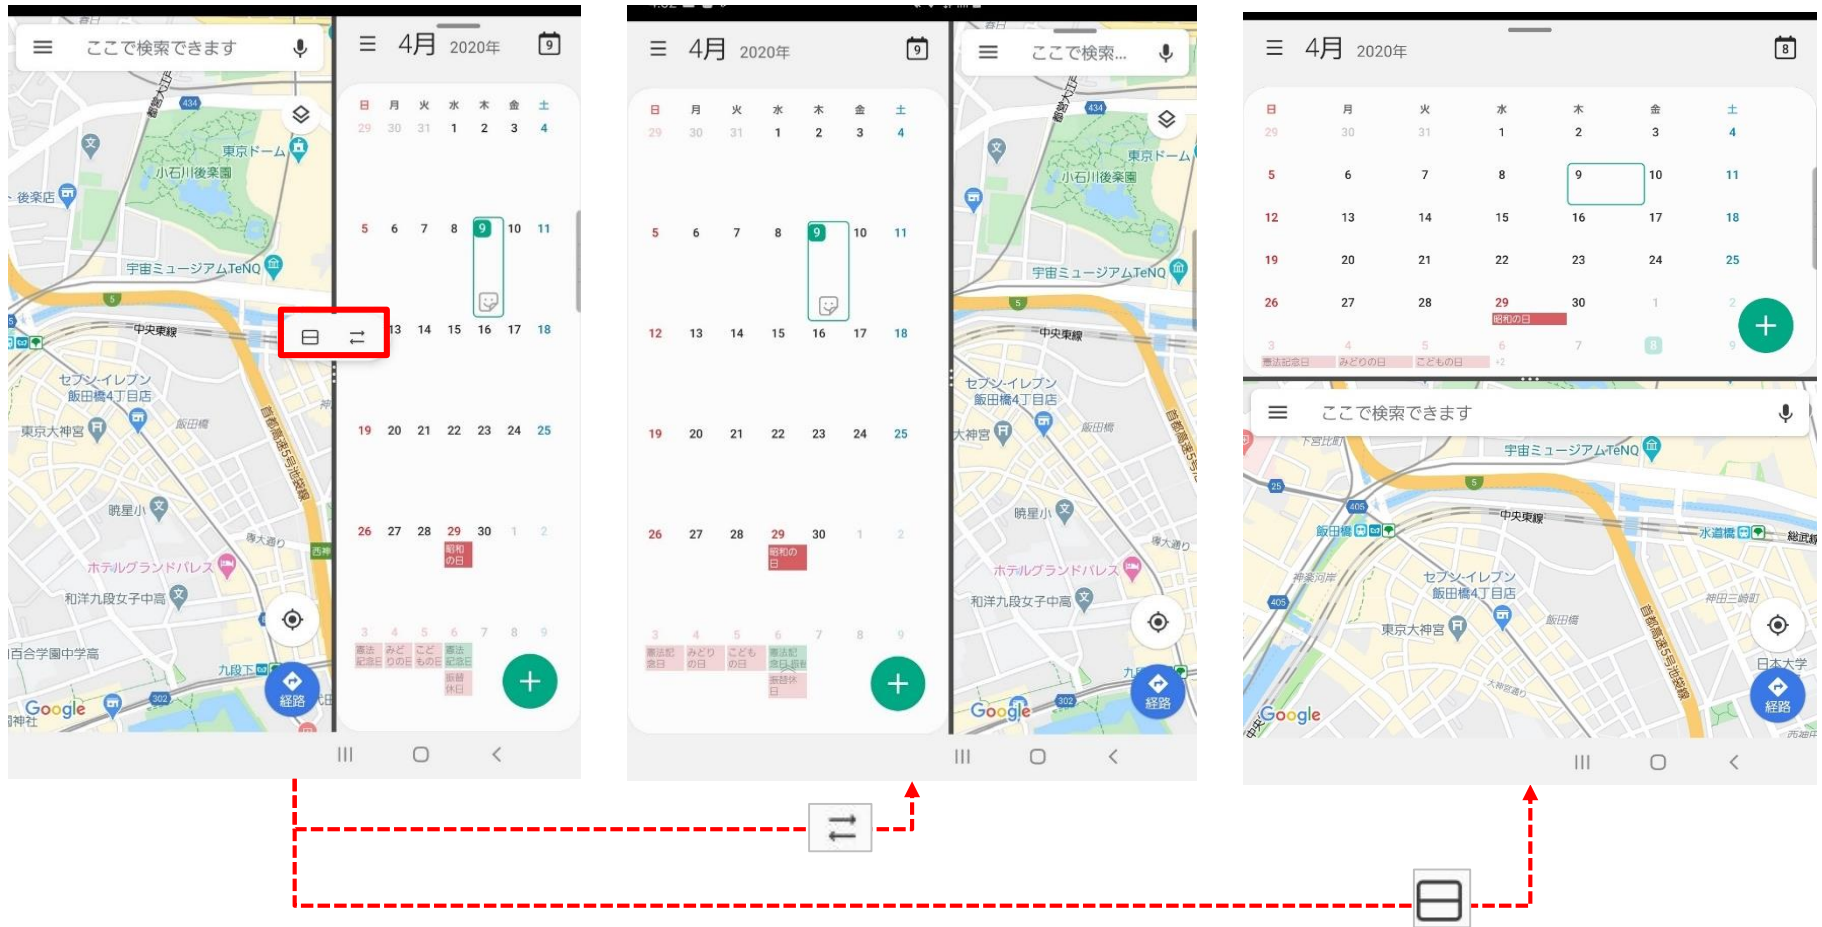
ここで検索できます

4月 2020年

| 日 | 月 | 火 | 水 | 木 | 金 | 土 |
|---|---|---|---|---|---|---|
| 29 | 30 | 31 | 1 | 2 | 3 | 4 |
| 5 | 6 | 7 | 8 | 9 | 10 | 11 |
| 12 | 13 | 14 | 15 | 16 | 17 | 18 |
| 19 | 20 | 21 | 22 | 23 | 24 | 25 |
| 26 | 27 | 28 | 29 | 30 | 1 | 2 |
| 3 | 4 | 5 | 6 | 7 | 8 | 9 |

昭和の日
憲法記念日 みどりの日 こどもの日 憲法記念日 振替休日

東京ドーム
小石川後楽園
後楽園
宇宙ミュージアムTeNQ
中央東線
セブン-イレブン 飯田橋4丁目店
東京大神宮
飯田橋
首都高速5号池袋線
暁星小
ホテルグランドパレス
和洋九段女子中高
百合学園中学高
九段下
Google
経路

4月 2020年

| 日 | 月 | 火 | 水 | 木 | 金 | 土 |
|---|---|---|---|---|---|---|
| 29 | 30 | 31 | 1 | 2 | 3 | 4 |
| 5 | 6 | 7 | 8 | 9 | 10 | 11 |
| 12 | 13 | 14 | 15 | 16 | 17 | 18 |
| 19 | 20 | 21 | 22 | 23 | 24 | 25 |
| 26 | 27 | 28 | 29 | 30 | 1 | 2 |
| 3 | 4 | 5 | 6 | 7 | 8 | 9 |

昭和の日
憲法記念日 みどりの日 こどもの日 憲法記念日 振替休日

ここで検索...
東京ドーム
小石川後楽園
宇宙ミュージアムTeNQ
中央東線
セブン-イレブン 飯田橋4丁目店
大神宮
飯田橋
暁星小
ホテルグランドパレス
和洋九段女子中高
Google
経路

4月 2020年

| 日 | 月 | 火 | 水 | 木 | 金 | 土 |
|---|---|---|---|---|---|---|
| 29 | 30 | 31 | 1 | 2 | 3 | 4 |
| 5 | 6 | 7 | 8 | 9 | 10 | 11 |
| 12 | 13 | 14 | 15 | 16 | 17 | 18 |
| 19 | 20 | 21 | 22 | 23 | 24 | 25 |
| 26 | 27 | 28 | 29 | 30 | 1 | 2 |
| 3 | 4 | 5 | 6 | 7 | 8 | 9 |

昭和の日
憲法記念日 みどりの日 こどもの日

ここで検索できます
宇宙ミュージアムTeNQ
中央東線
飯田橋
水道橋
セブン-イレブン 飯田橋4丁目店
東京大神宮
飯田橋
首都高速5号池袋線
日本大学
Google
経路